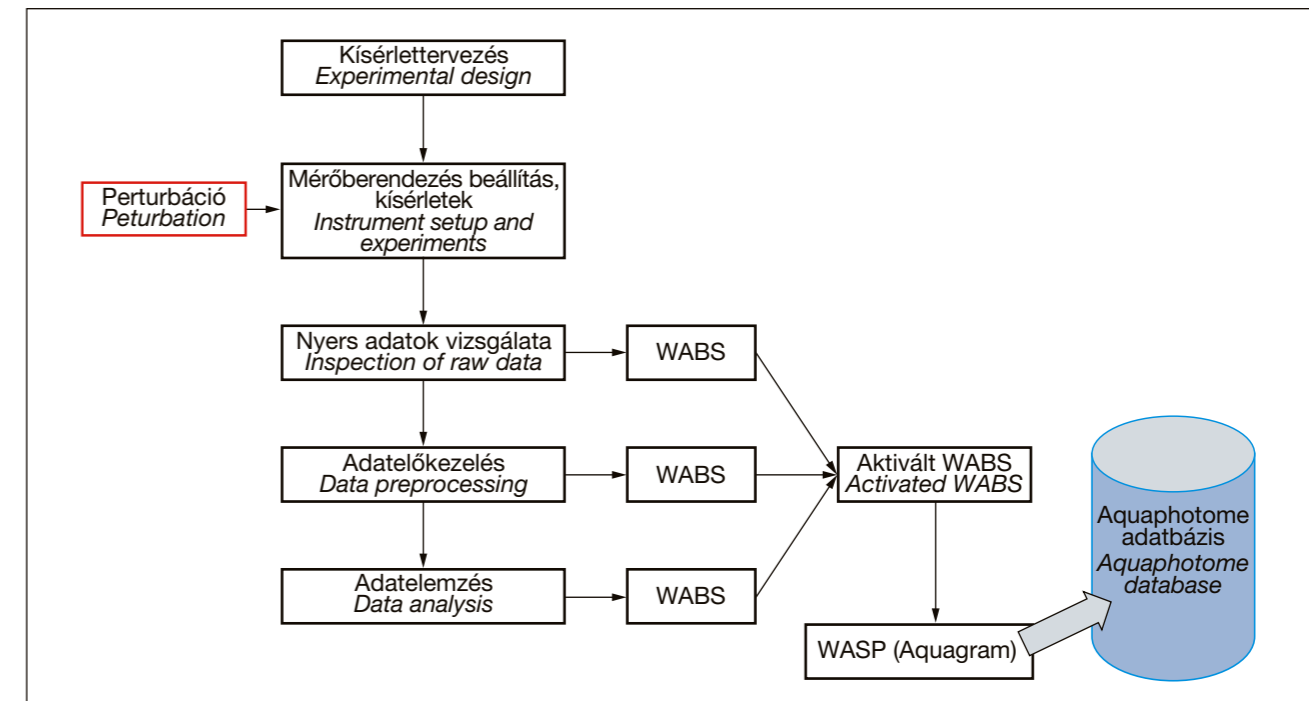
Kísérlettervezés
Experimental design

Perturbáció
Peturbation

Mérőberendezés beállítás, kísérletek
Instrument setup and experiments

Nyers adatok vizsgálata
Inspection of raw data

WABS

Adatelőkezelés
Data preprocessing

WABS

Aktivált WABS
Activated WABS

Aquaphotome adatbázis
Aquaphotome database

Adatelemzés
Data analysis

WABS

WASP (Aquagram)